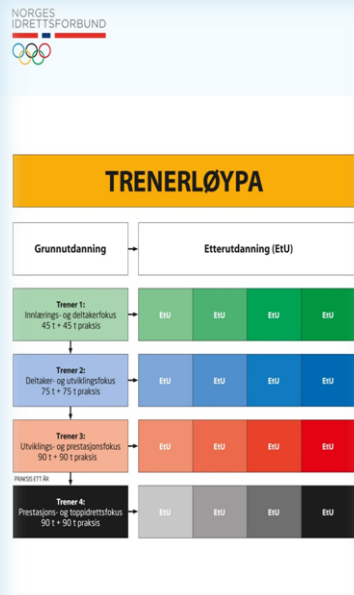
NORGES IDRETTSFORBUND

TRENERLØYPA

Grunnutdanning

Etterutdanning (EtU)

Trener 1:
Innlærings- og deltakerfokus
45 t + 45 t praksis

EtU EtU EtU EtU

Trener 2:
Deltaker- og utviklingsfokus
75 t + 75 t praksis

EtU EtU EtU EtU

Trener 3:
Utviklings- og prestasjonsfokus
90 t + 90 t praksis

EtU EtU EtU EtU

PRAKSIS ETT ÅR

Trener 4:
Prestasjons- og toppidrettsfokus
90 t + 90 t praksis

EtU EtU EtU EtU